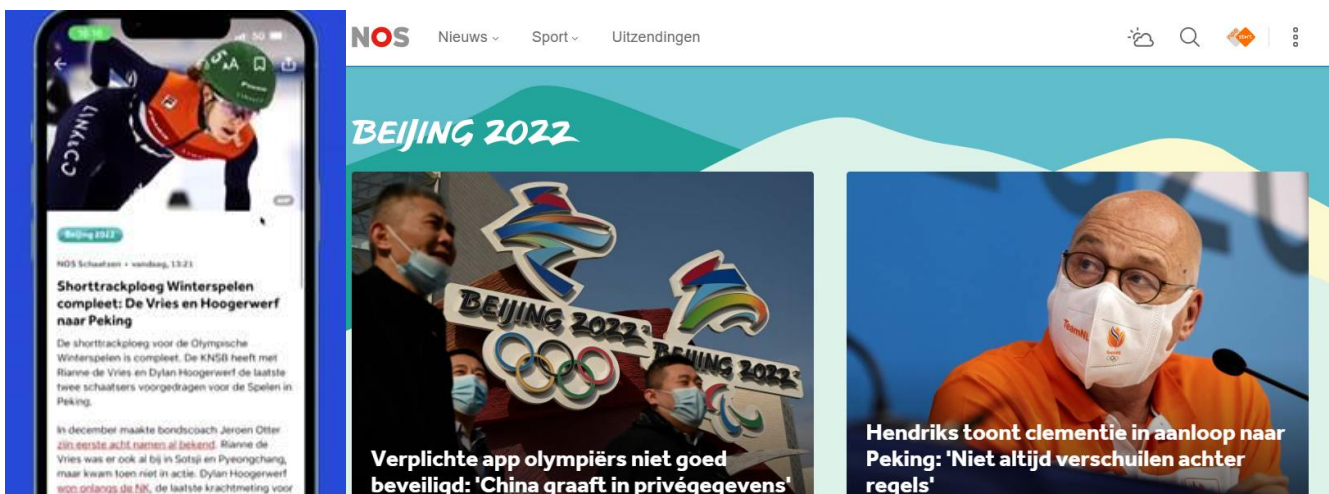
Beijing 2022

NOS Schaatsen • vandaag, 13:21

Shorttrackploeg Winterspelen compleet: De Vries en Hoogerwerf naar Peking

De shorttrackploeg voor de Olympische Winterspelen is compleet. De KNSB heeft met Rianne de Vries en Dylan Hoogerwerf de laatste twee schaatsers voorgedragen voor de Spelen in Peking.

In december maakte bondscoach Jeroen Otter zijn eerste acht namen al bekend. Rianne de Vries was er ook al bij in Sotsji en Pyeongchang, maar kwam toen niet in actie. Dylan Hoogerwerf won onlangs de NK, de laatste krachtmeting voor

NOS Nieuws Sport Uitzendingen

BEIJING 2022

BEIJING 2022

BEIJING 2022

Verplichte app olympiërs niet goed beveiligd: 'China graaft in privégegevens'

Hendriks toont clementie in aanloop naar Peking: 'Niet altijd verschuilen achter regels'